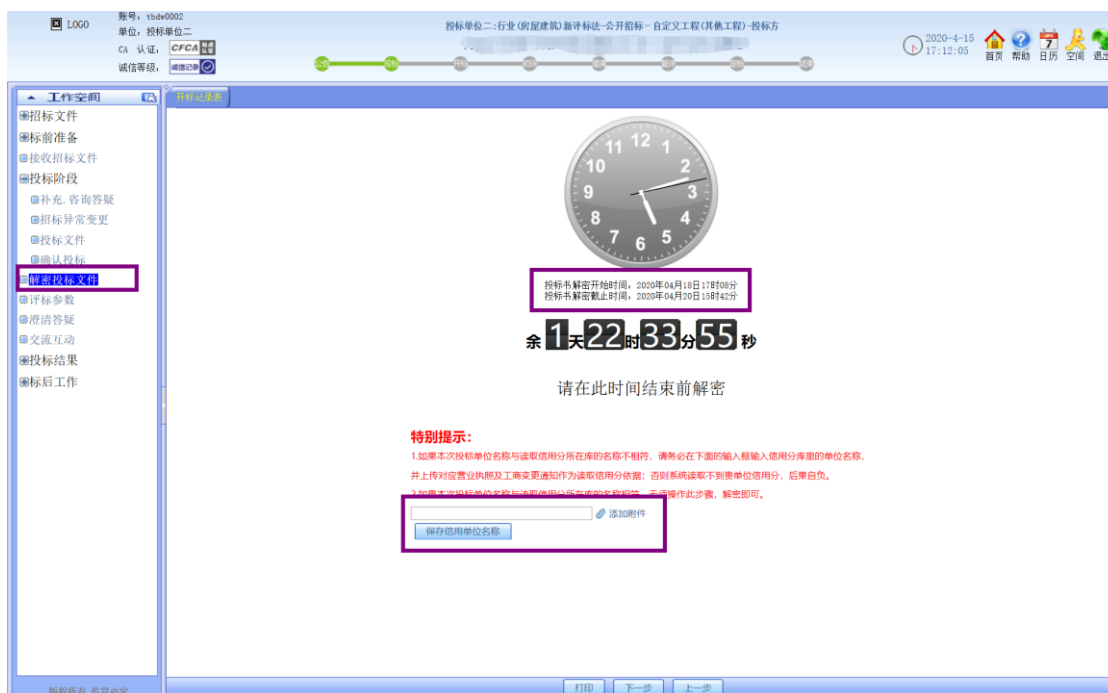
LOGO
账号：tbdw0002
单位：投标单位二
CA 认证：CFCA
诚信等级：诚信记录

投标单位二:行业(房屋建筑)新评标法-公开招标-自定义工程(其他工程)-投标方

2020-4-15
17:12:05
首页 帮助 日历 空间 退出

工作空间
招标文件
标前准备
接收招标文件
投标阶段
补充、咨询答疑
招标异常变更
投标文件
确认投标
解密投标文件
评标参数
澄清答疑
交流互动
投标结果
标后工作

开标记录表

12
11 1
10 2
9 3
8 4
7 5
6

投标书解密开始时间：2020年04月18日17时08分
投标书解密截止时间：2020年04月20日15时42分

余 1 天 22 时 33 分 55 秒

请在此时间结束前解密

特别提示：
1.如果本次投标单位名称与读取信用分所在库的名称不相符，请务必在下面的输入框输入信用分库里的单位名称，并上传对应营业执照及工商变更通知作为读取信用分依据；否则系统读取不到贵单位信用分，后果自负。
2.如果本次投标单位名称与读取信用分所在库的名称相符，无需操作此步骤，解密即可。

添加附件
保存信用单位名称

版权所有 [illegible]

打印 下一步 上一步